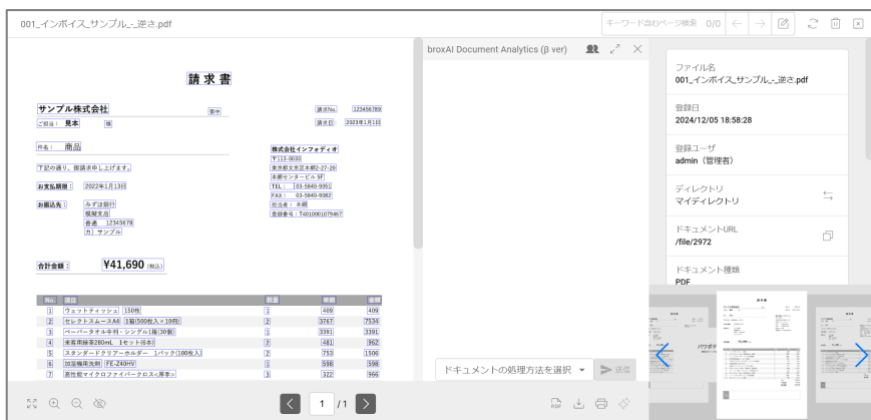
001_インボイス_サンプル_-_逆さ.pdf

キーワード含むページ検索 0/0

請求書

サンプル株式会社 御中

ご担当： 見本 様

請求No. 123456789

請求日 2023年1月1日

件名： 商品

下記の通り、御請求申し上げます。

お支払期限： 2022年1月13日

お振込先： みずほ銀行 
職場支店
普通 12345678
カ）サンプル

株式会社インフォディオ
〒113-0033
東京都文京区本郷2-27-20
本郷センタービル 5F
TEL： 03-5840-9051
FAX： 03-5840-9082
担当者： 本郷
登録番号：T4010001079467

合計金額： ¥41,690 (税込)

| No. | 項目 | 数量 | 単価 | 金額 |
|---|---|---|---|---|
| 1 | ウェットティッシュ 150枚 | 1 | 409 | 409 |
| 2 | セレクトスムースAll 1箱(500枚入×10冊) | 2 | 3767 | 7534 |
| 3 | ペーパータオル中判・シングル(箱(30個) | 1 | 3391 | 3391 |
| 4 | 来客用緑茶280mL 1セット(6本) | 2 | 481 | 962 |
| 5 | スタンダードクリアーホルダー 1パック(100枚入) | 2 | 753 | 1506 |
| 6 | 加湿機用洗剤 FE-Z40HV | 1 | 598 | 598 |
| 7 | 高性能マイクロファイバークロス(薄手) | 3 | 322 | 966 |

broxAI Document Analytics (β ver)

ドキュメントの処理方法を選択

送信

ファイル名
001_インボイス_サンプル_-_逆さ.pdf

登録日
2024/12/05 18:58:28

登録ユーザ
admin（管理者）

ディレクトリ
マイディレクトリ

ドキュメントURL
/file/2972

ドキュメント種類
PDF

1 /1